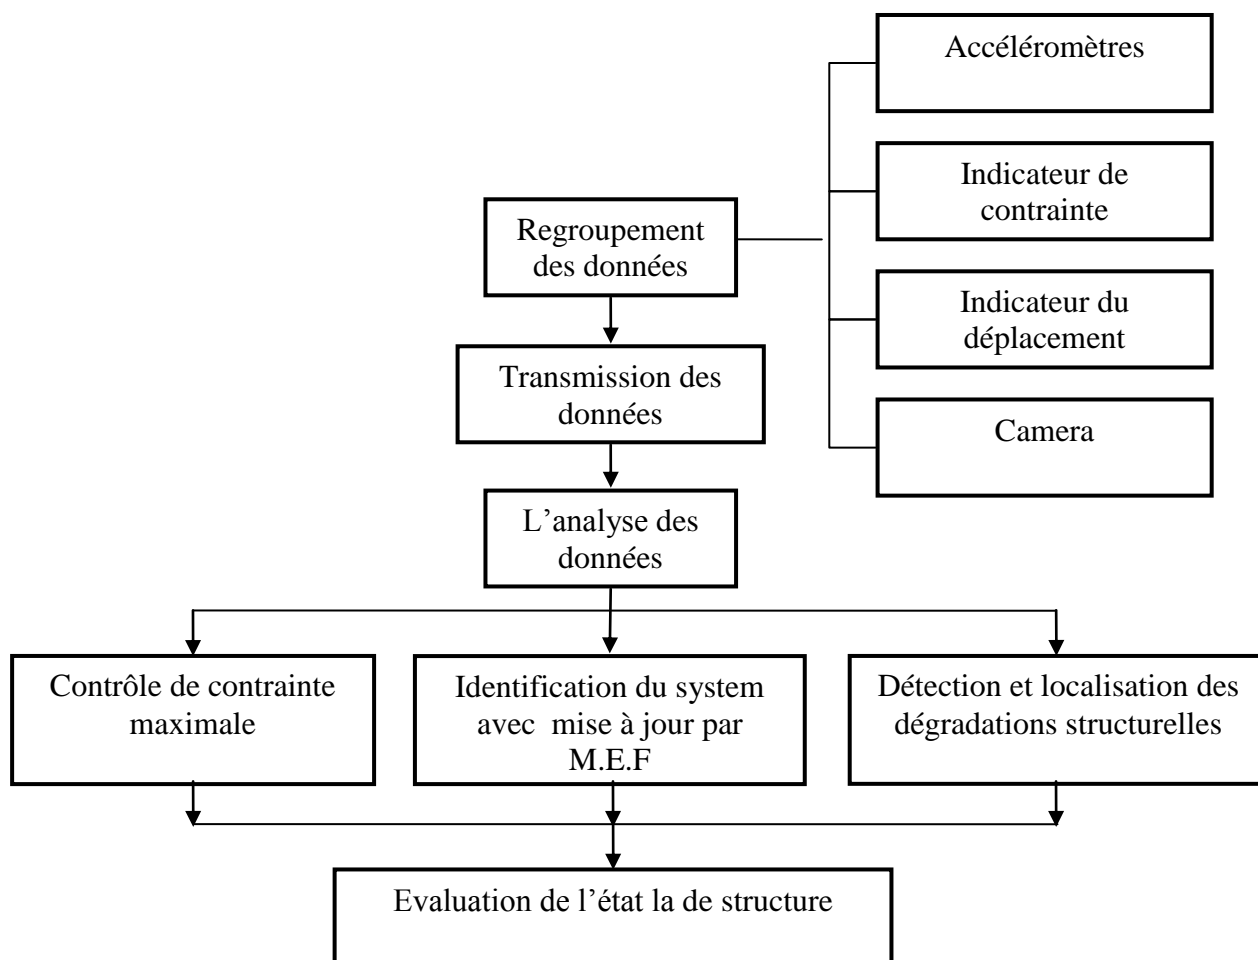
Accéléromètres

Indicateur de contrainte

Indicateur du déplacement

Camera

Regroupement des données

Transmission des données

L'analyse des données

Contrôle de contrainte maximale

Identification du system avec mise à jour par M.E.F

Détection et localisation des dégradations structurelles

Evaluation de l'état la de structure